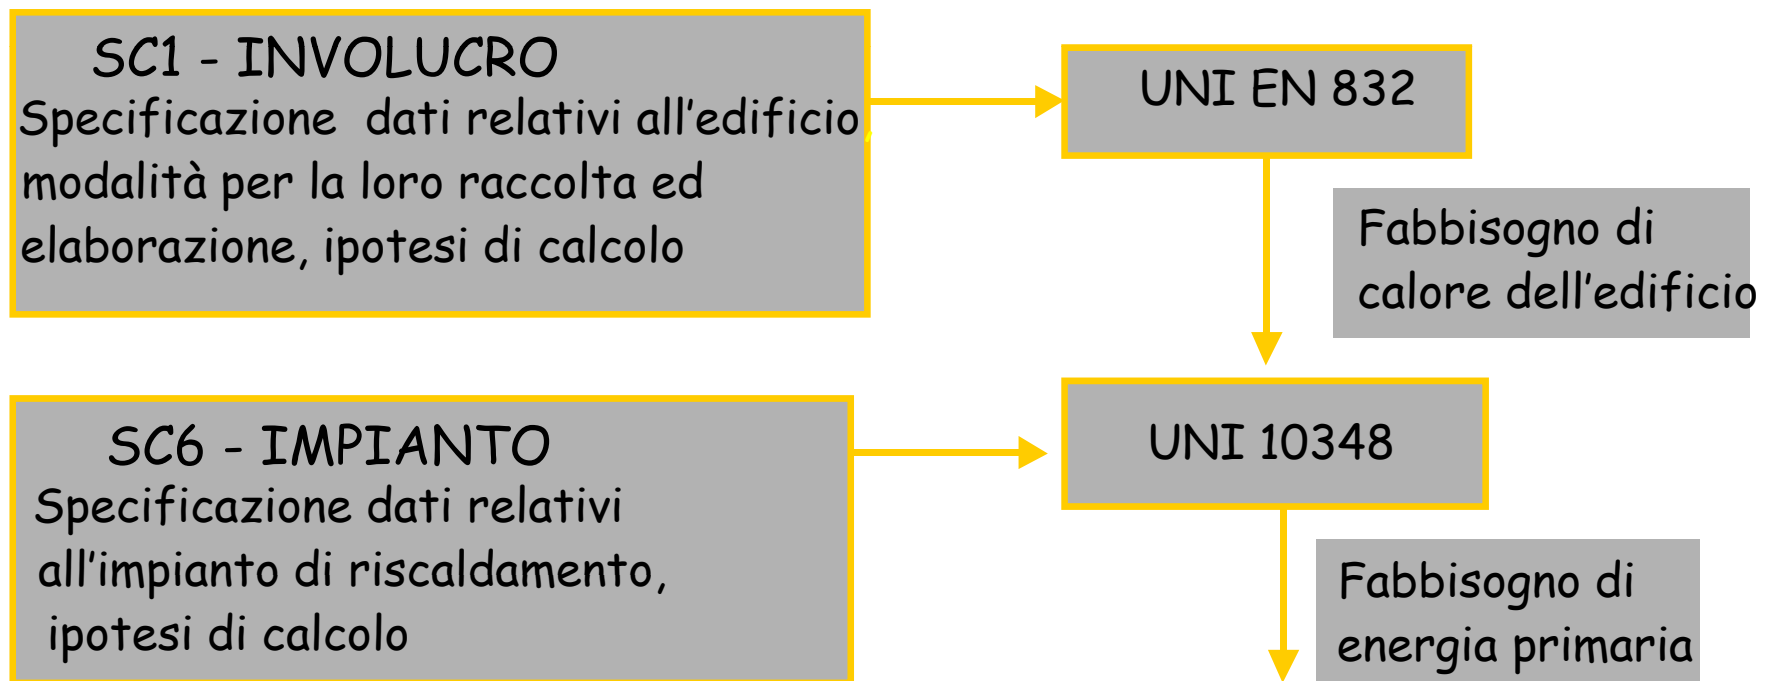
SC1 - INVOLUCRO
Specificazione dati relativi all'edificio, modalità per la loro raccolta ed elaborazione, ipotesi di calcolo

UNI EN 832

Fabbisogno di calore dell'edificio

SC6 - IMPIANTO
Specificazione dati relativi all'impianto di riscaldamento, ipotesi di calcolo

UNI 10348

Fabbisogno di energia primaria